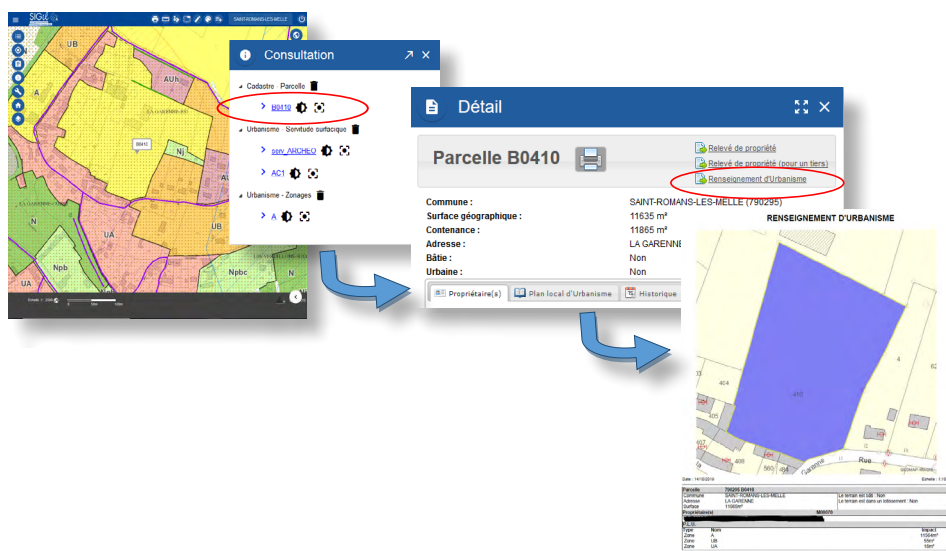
SIG
SAINT-ROMANS-LES-MELLE

UB
AUh
A
B0410
Nj
N
UA
Npb
Npbc
Echelle : 1/2500

Consultation
Cadastre - Parcelle
B0410
Urbanisme - Servitude surfacique
serv_ARCHEO
AC1
Urbanisme - Zonages
A

Détail
Parcelle B0410
Relevé de propriété
Relevé de propriété (pour un tiers)
Renseignement d'Urbanisme
Commune :
SAINT-ROMANS-LES-MELLE (790295)
Surface géographique :
11635 m²
Contenance :
11865 m²
Adresse :
LA GARENNE
Bâtie :
Non
Urbaine :
Non
Propriétaire(s)
Plan local d'Urbanisme
Historique

RENSEIGNEMENT D'URBANISME
404
410
4
Rue
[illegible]
Date : 14/10/2019
Echelle : 1:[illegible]
Parcelle 790295 B0410
Commune SAINT-ROMANS-LES-MELLE
Adresse LA GARENNE
Surface 11865m²
Le terrain est bâti : Non
Le terrain est dans un lotissement : Non
Propriétaire(s) M00070
P.L.U.
Type Nom Impact
Zone A 11554m²
Zone UB 55m²
Zone UA 16m²